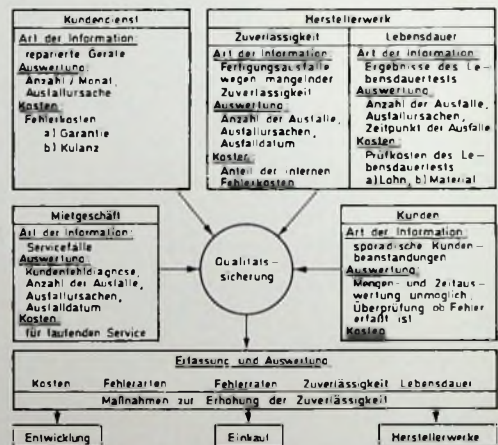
Kundendienst

Art der Information
reparierte Geräte
Auswertung
Anzahl / Monat, Ausfallursache
Kosten
Fehlerkosten
a) Garantie
b) Kulanz

Herstellerwerk

Zuverlässigkeit

Art der Information
Fertigungsausfälle wegen mangelnder Zuverlässigkeit
Auswertung
Anzahl der Ausfälle, Ausfallursachen, Ausfalldatum
Kosten
Anteil der internen Fehlerkosten

Lebensdauer

Art der Information
Ergebnisse des Lebensdauertests
Auswertung
Anzahl der Ausfälle, Ausfallursachen, Zeitpunkt der Ausfälle
Kosten
Prüfkosten des Lebensdauertests
a) Lohn, b) Material

Mietgeschäft

Art der Information
Servicefälle
Auswertung
Kundenfehldiagnose, Anzahl der Ausfälle, Ausfallursachen, Ausfalldatum
Kosten
für laufenden Service

Qualitätssicherung

Kunden

Art der Information
sporadische Kundenbeanstandungen
Auswertung
Mengen- und Zeitauswertung unmöglich, Überprüfung ob Fehler erfaßt ist
Kosten

Erfassung und Auswertung

Kosten Fehlerarten Fehlerraten Zuverlässigkeit Lebensdauer

Maßnahmen zur Erhöhung der Zuverlässigkeit

Entwicklung

Einkauf

Herstellerwerke